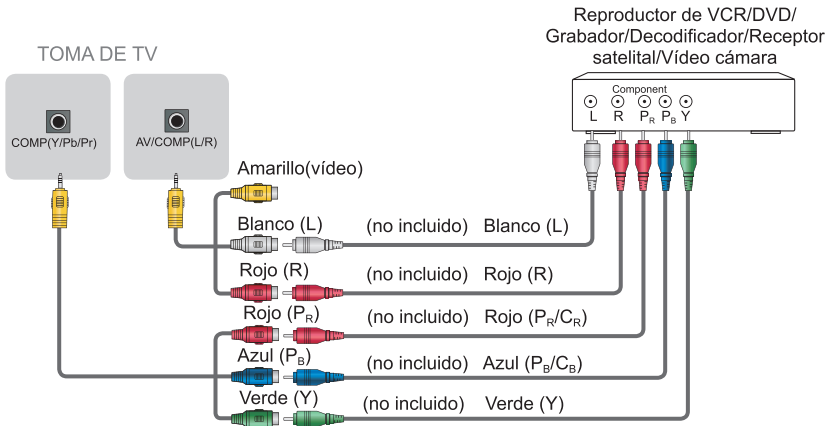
TOMA DE TV

COMP(Y/Pb/Pr)

AV/COMP(L/R)

Reproductor de VCR/DVD/ Grabador/Decodificador/Receptor satelital/Vídeo cámara

Component

L R $P_R$ $P_B$ Y

Amarillo(vídeo)

Blanco (L)   (no incluido)   Blanco (L)

Rojo (R)   (no incluido)   Rojo (R)

Rojo ($P_R$)   (no incluido)   Rojo ($P_R$/$C_R$)

Azul ($P_B$)   (no incluido)   Azul ($P_B$/$C_B$)

Verde (Y)   (no incluido)   Verde (Y)